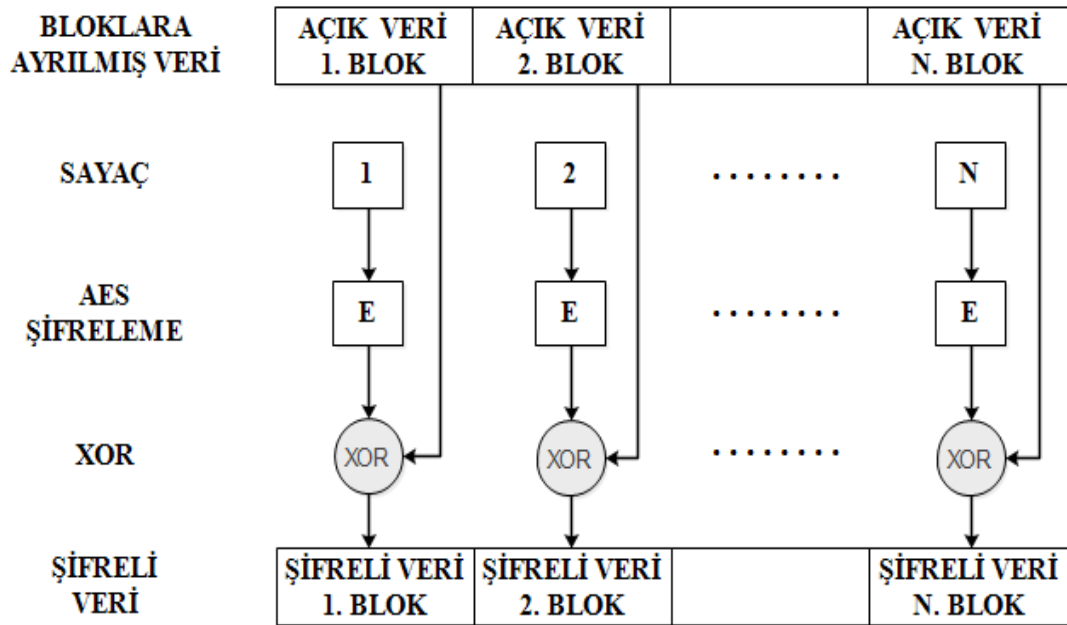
BLOKLARA AYRILMIŞ VERİ

| AÇIK VERİ 1. BLOK | AÇIK VERİ 2. BLOK | | AÇIK VERİ N. BLOK |
|---|---|---|---|

SAYAÇ
1
2
........
N

AES ŞİFRELEME
E
E
........
E

XOR
XOR
XOR
........
XOR

ŞİFRELİ VERİ

| ŞİFRELİ VERİ 1. BLOK | ŞİFRELİ VERİ 2. BLOK | | ŞİFRELİ VERİ N. BLOK |
|---|---|---|---|